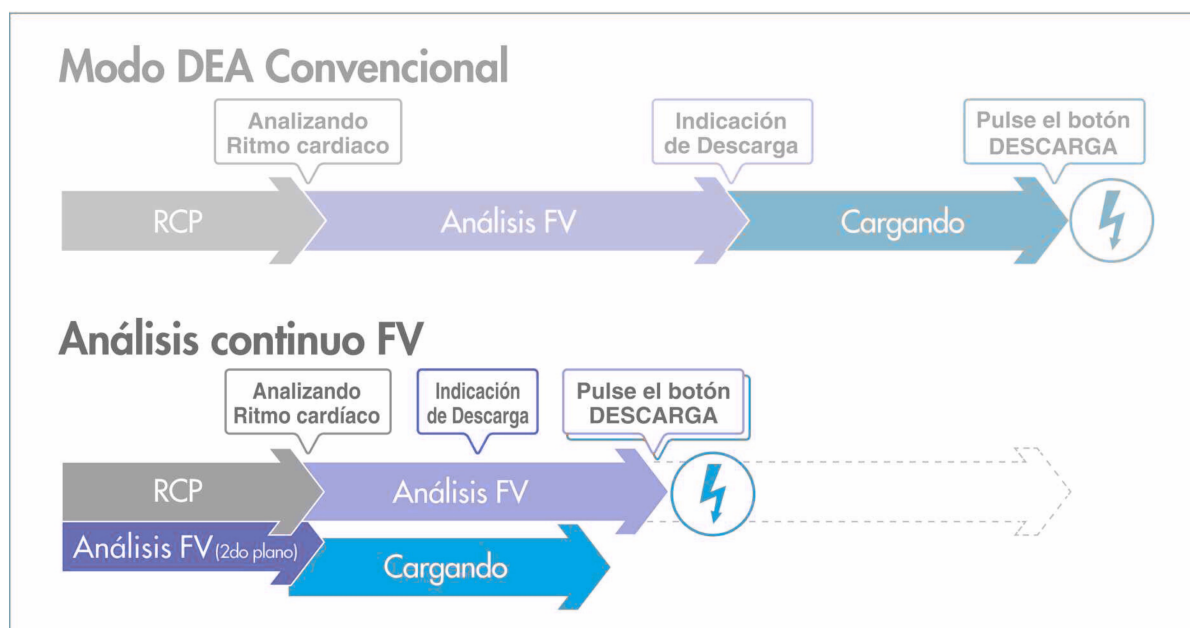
Modo DEA Convencional

Analizando Ritmo cardiaco

Indicación de Descarga

Pulse el botón DESCARGA

RCP

Análisis FV

Cargando

Análisis continuo FV

Analizando Ritmo cardíaco

Indicación de Descarga

Pulse el botón DESCARGA

RCP

Análisis FV

Análisis FV (2do plano)

Cargando